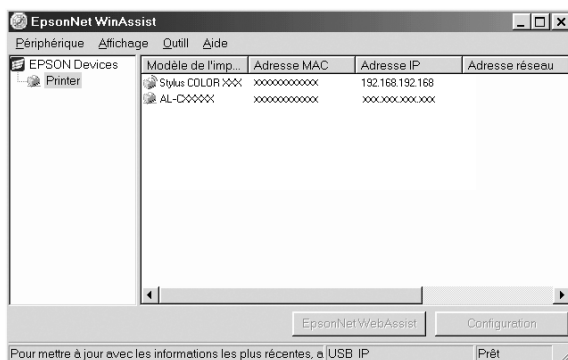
EpsonNet WinAssist

Périphérique Affichage Outill Aide

EPSON Devices
Printer

| Modèle de l'imp... | Adresse MAC | Adresse IP | Adresse réseau |
|---|---|---|---|
| Stylus COLOR XXX | XXXXXXXXXXXX | 192.168.192.168 | |
| AL-CXXXX | XXXXXXXXXXXX | XXX.XXX.XXX.XXX | |

EpsonNet WebAssist

Configuration

Pour mettre à jour avec les informations les plus récentes, a

USB IP

Prêt